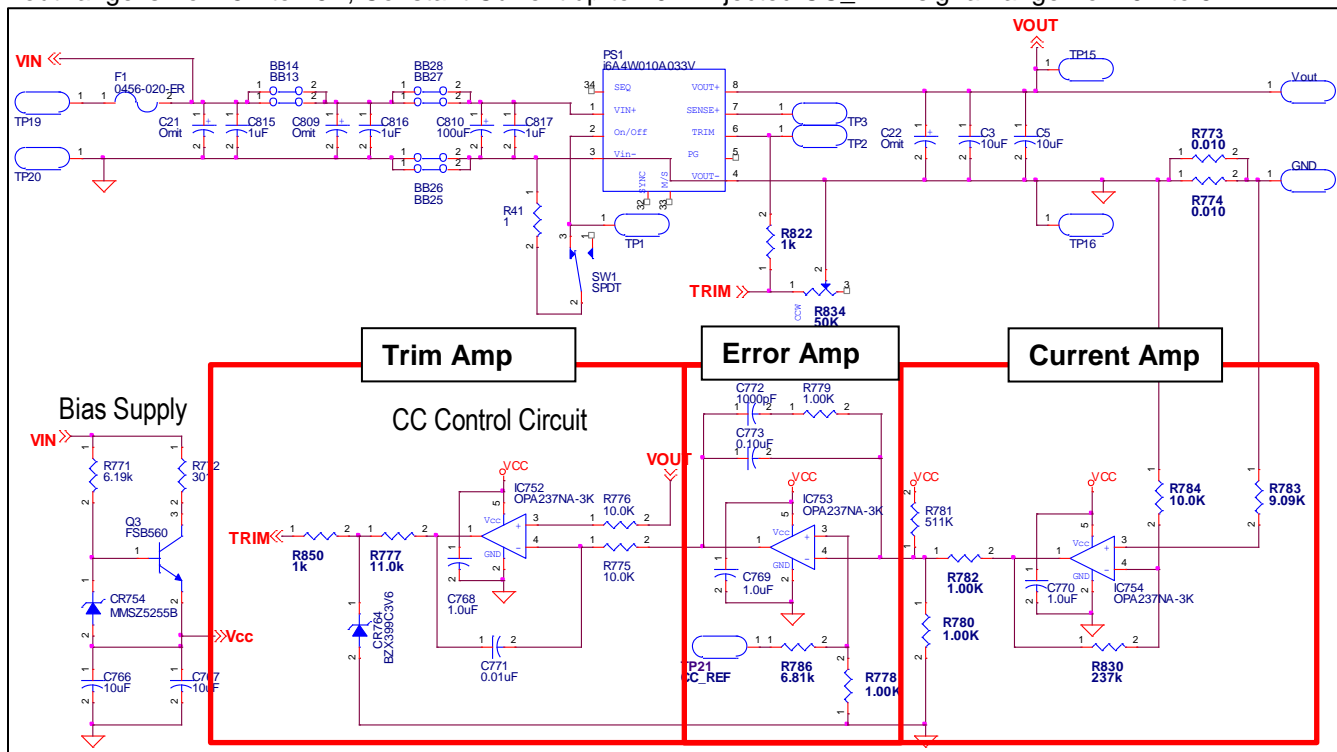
VIN
F1
0456-020-ER
TP19
TP20
C21
Omit
BB14
BB13
C815
1uF
C809
Omit
C816
1uF
BB28
BB27
C810
100uF
C817
1uF
BB26
BB25
R41
1
PS1
i6A4W010A033V
SEQ
VIN+
On/Off
Vin-
SYNC
M/S
VOUT+
SENSE+
TRIM
PG
VOUT-
TP3
TP2
TP1
SW1
SPDT
R822
1k
TRIM
R834
50K
CCW
VOUT
TP15
Vout
C22
Omit
C3
10uF
C5
10uF
R773
0.010
R774
0.010
GND
TP16
Trim Amp
Error Amp
Current Amp
Bias Supply
VIN
R771
6.19k
R772
301
Q3
FSB560
CR754
MMSZ5255B
Vcc
C766
10uF
C767
10uF
CC Control Circuit
TRIM
R850
1k
R777
11.0k
CR764
BZX399C3V6
VCC
IC752
OPA237NA-3K
C768
1.0uF
R776
10.0K
R775
10.0K
VOUT
C771
0.01uF
C772
1000pF
R779
1.00K
C773
0.10uF
VCC
IC753
OPA237NA-3K
C769
1.0uF
TP21
CC_REF
R786
6.81k
R778
1.00K
VCC
R781
511K
R782
1.00K
R780
1.00K
VCC
C770
1.0uF
IC754
OPA237NA-3K
R784
10.0K
R783
9.09K
R830
237k